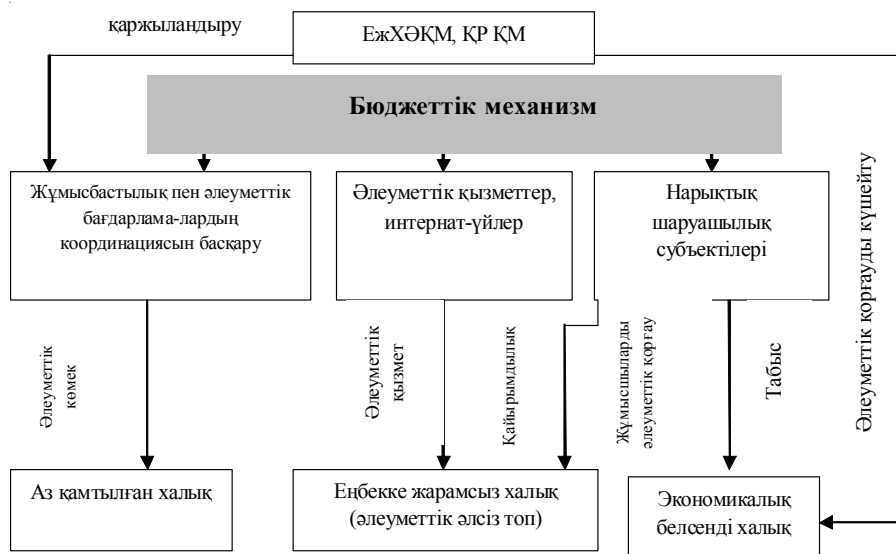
қаржыландыру

ЕжХӘҚМ, ҚР ҚМ

Бюджеттік механизм

Жұмысбастылық пен әлеуметтік бағдарлама-лардың координациясын басқару

Әлеуметтік қызметтер, интернат-үйлер

Нарықтық шаруашылық субъектілері

Әлеуметтік қорғауды күшейту

Әлеуметтік көмек

Әлеуметтік қызмет

Қайырымдылық

Жұмысшыларды әлеуметтік қорғау

Табыс

Аз қамтылған халық

Еңбекке жарамсыз халық (әлеуметтік әлсіз топ)

Экономикалық белсенді халық